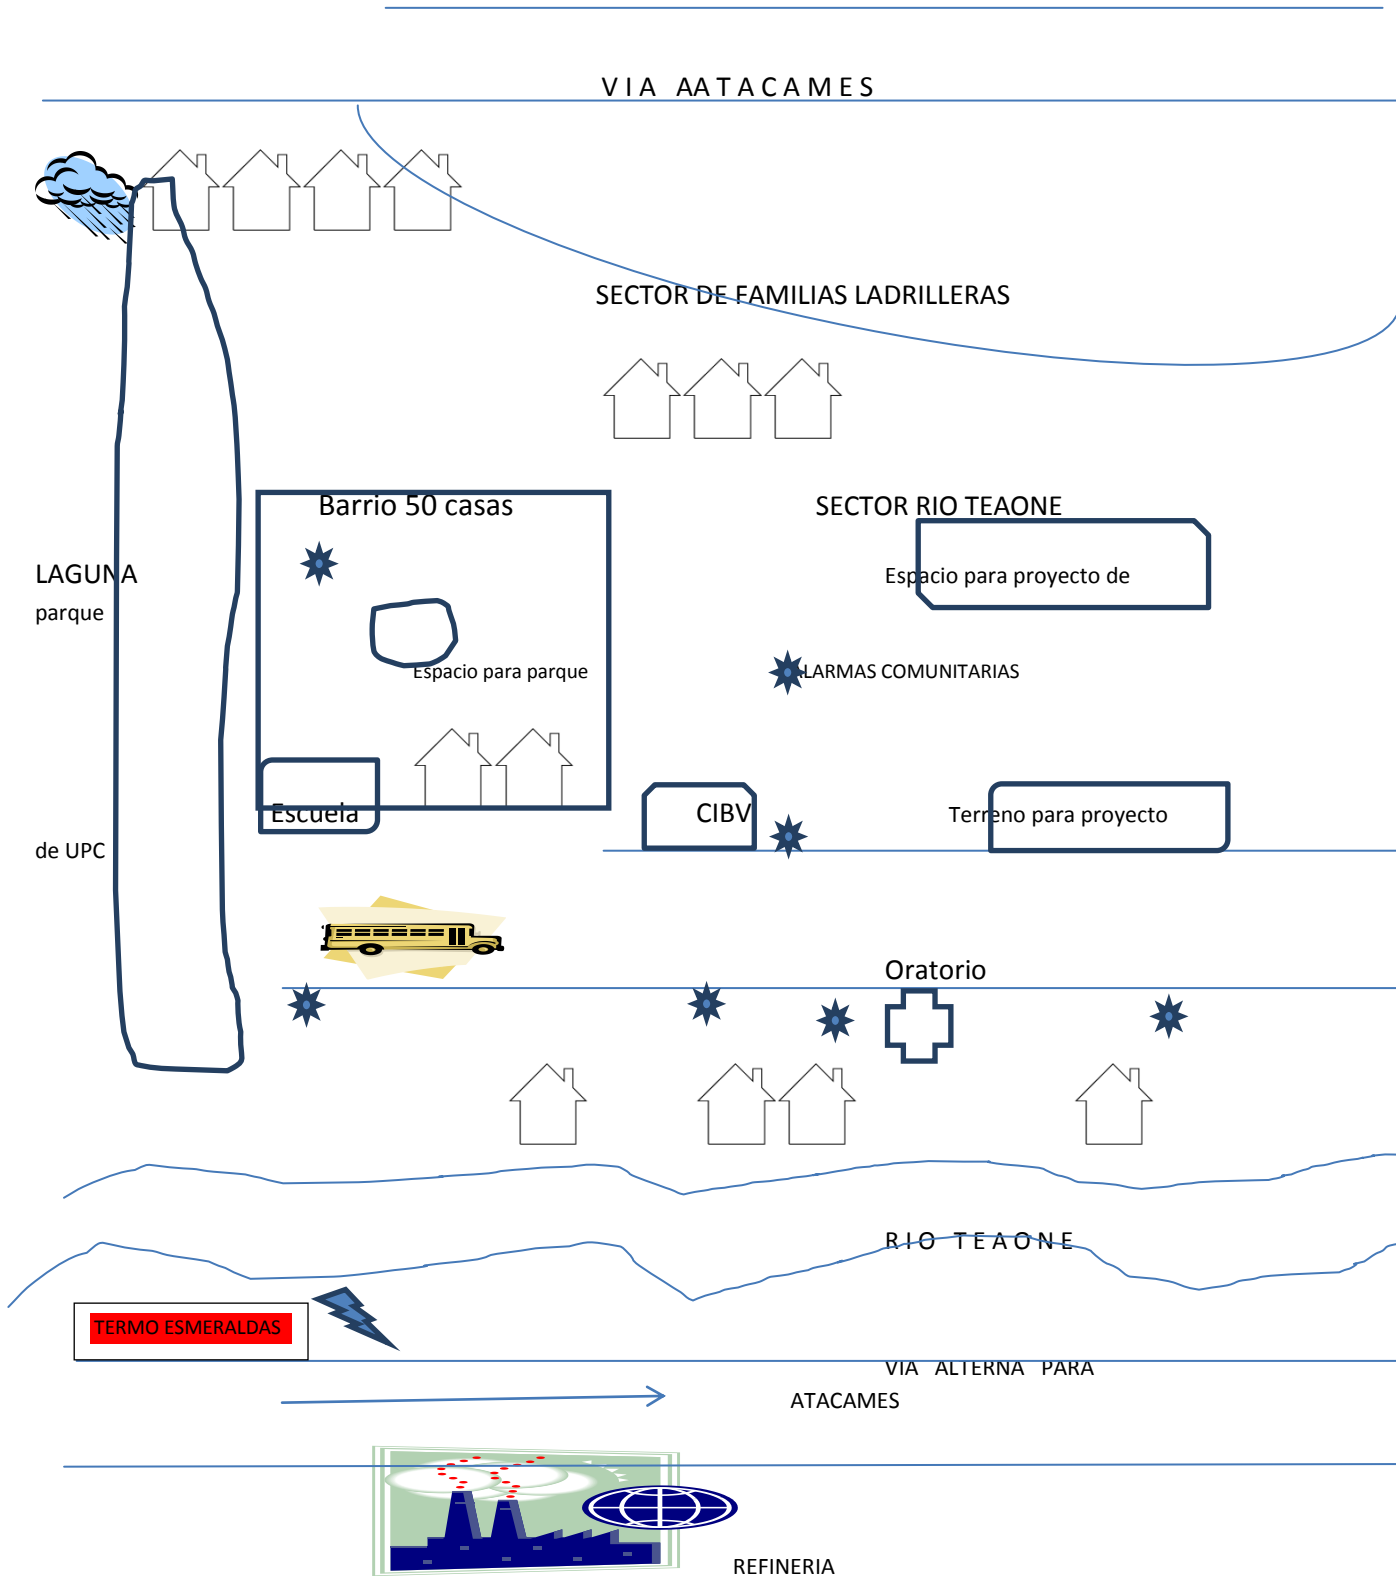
VIA AATACAMES

SECTOR DE FAMILIAS LADRILLERAS

Barrio 50 casas

SECTOR RIO TEAONE

Espacio para proyecto de

LAGUNA

parque

Espacio para parque

ALARMAS COMUNITARIAS

Escuela

CIBV

Terreno para proyecto

de UPC

Oratorio

RIO TEAONE

TERMO ESMERALDAS

VIA ALTERNA PARA

ATACAMES

REFINERIA